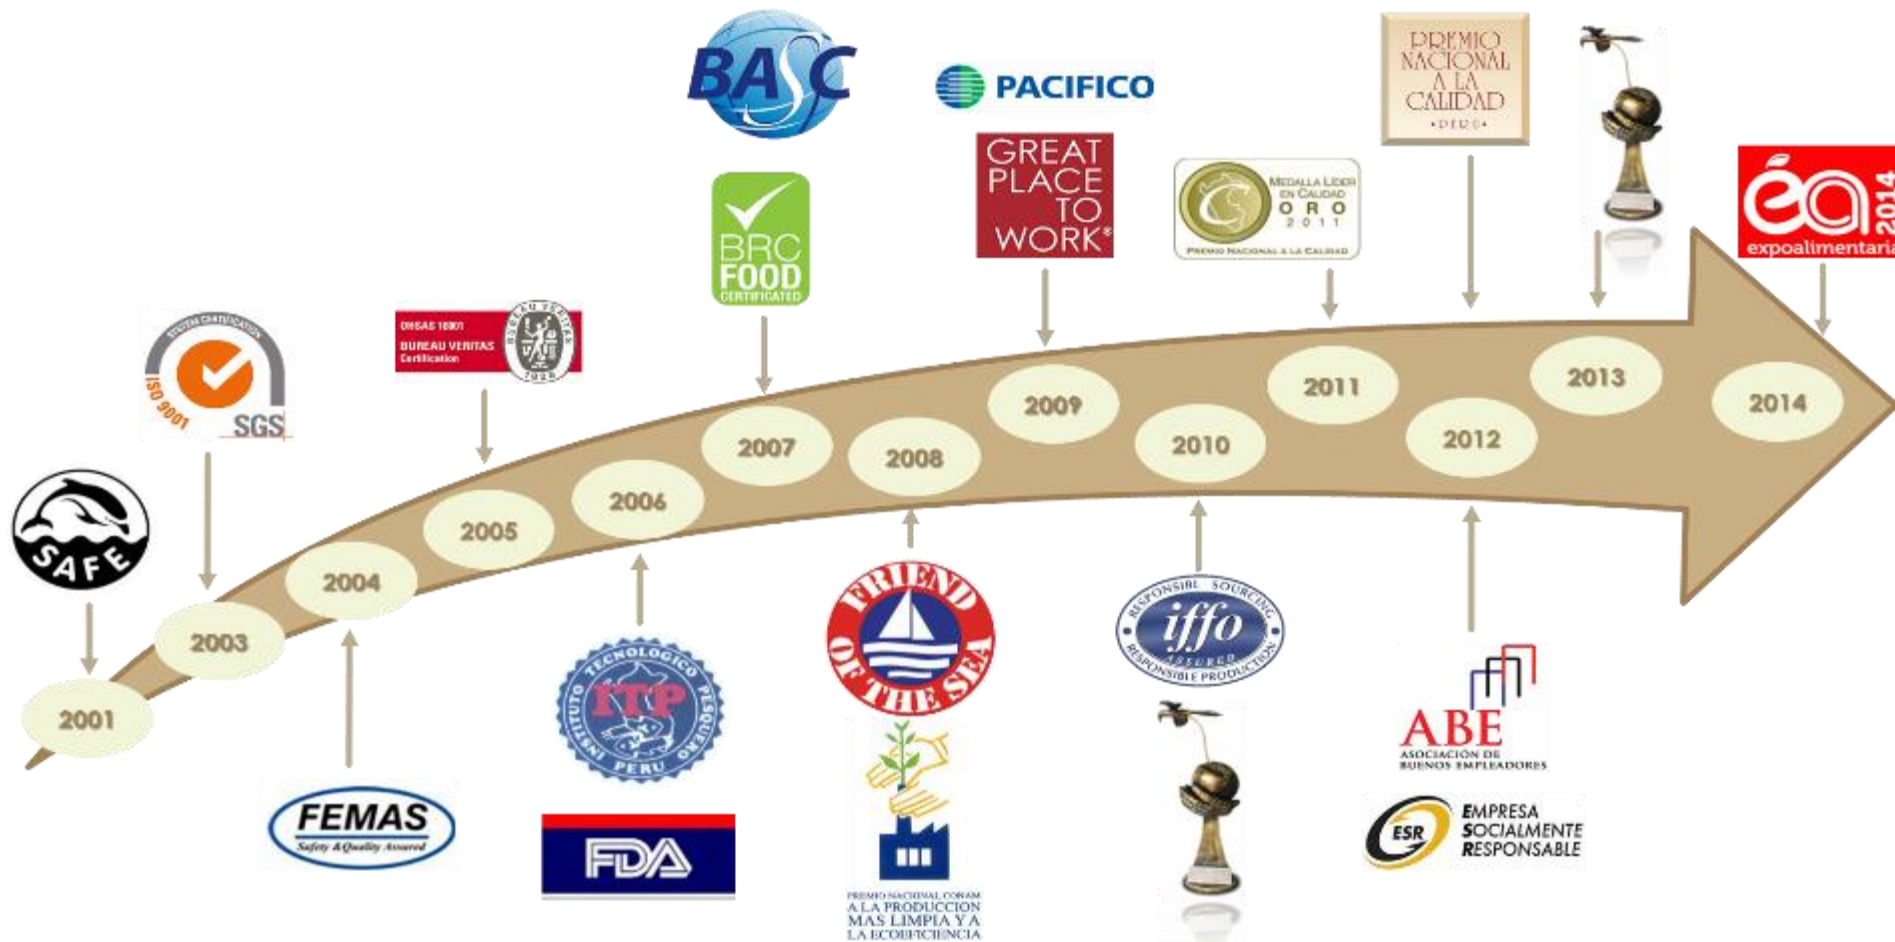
BASC

PACIFICO

PREMIO NACIONAL A LA CALIDAD
• PERU •

GREAT PLACE TO WORK®

BRC FOOD CERTIFICATED

MEDALLA LÍDER EN CALIDAD
ORO
2011
PREMIO NACIONAL A LA CALIDAD

éa 2014
expoalimentaria

SYSTEM CERTIFICATION
ISO 9001
SGS

OHSAS 18001
BUREAU VERITAS
Certification
BUREAU VERITAS
1828

SAFE

2001
2003
2004
2005
2006
2007
2008
2009
2010
2011
2012
2013
2014

FEMAS
Safety & Quality Assured

INSTITUTO TECNOLOGICO PESQUERO
ITP
PERU

FDA

FRIEND OF THE SEA

PREMIO NACIONAL CONAM
A LA PRODUCCION MAS LIMPIA Y A LA ECOEFICIENCIA

RESPONSIBLE SOURCING
iffo
ASSURED
RESPONSIBLE PRODUCTION

ABE
ASOCIACIÓN DE BUENOS EMPLEADORES

ESR
EMPRESA SOCIALMENTE RESPONSABLE